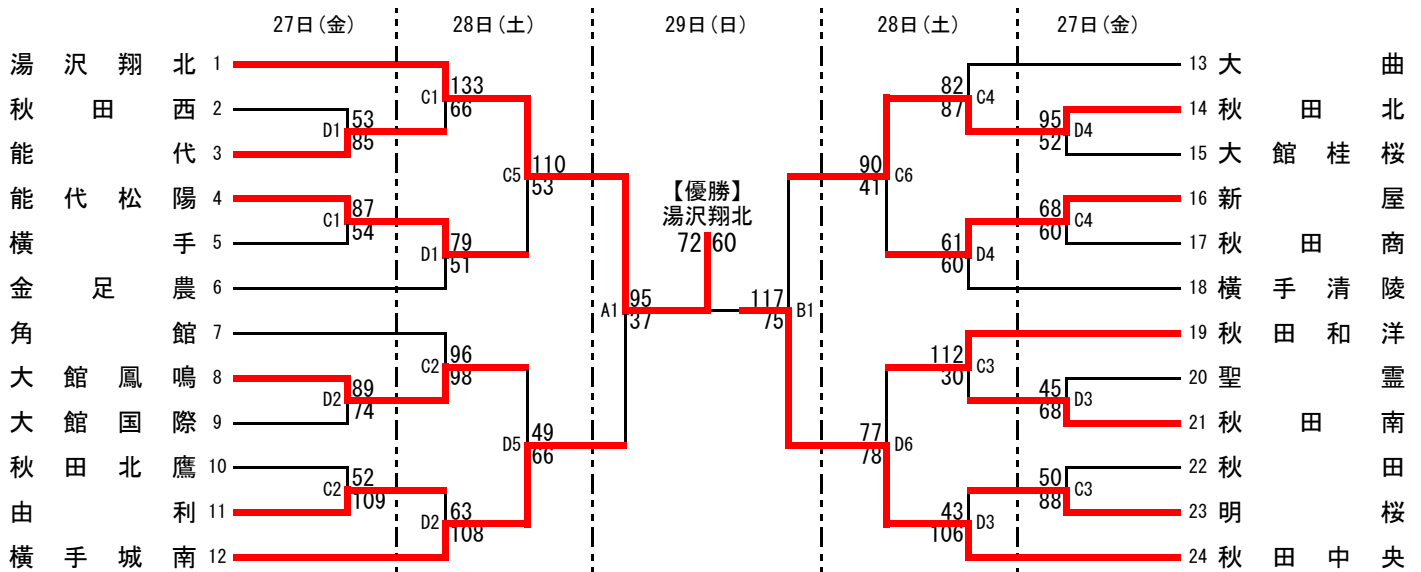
27日(金) 28日(土) 29日(日) 28日(土) 27日(金)

湯沢翔北 1
秋田西 2
能代 3
能代松陽 4
横手 5
金足農 6
角館 7
大館鳳鳴 8
大館国際 9
秋田北鷹 10
由利 11
横手城南 12

D1 53 85
C1 87 54
D2 89 74
C2 52 109

C1 133 66
D1 79 51
C2 96 98
D2 63 108

C5 110 53
D5 49 66

A1 95 37

【優勝】
湯沢翔北
72 60

117 75 B1

90 41 C6
77 78 D6

82 87 C4
61 60 D4
112 30 C3
43 106 D3

95 52 D4
68 60 C4
45 68 D3
50 88 C3

13 大曲
14 秋田北
15 大館桂桜
16 新屋
17 秋田商
18 横手清陵
19 秋田和洋
20 聖霊
21 秋田南
22 秋田
23 明桜
24 秋田中央